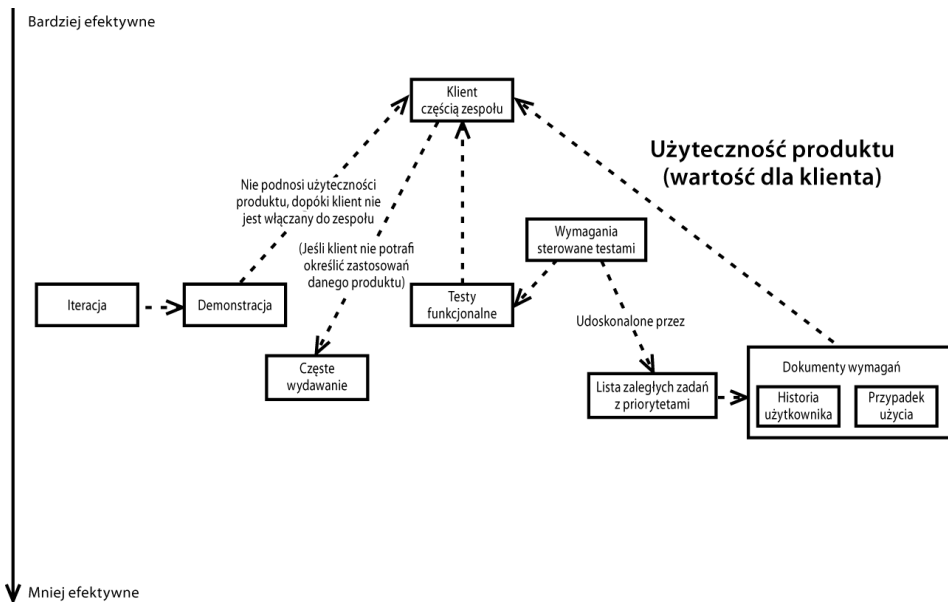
Bardziej efektywne

Klient częścią zespołu

Użyteczność produktu (wartość dla klienta)

Nie podnosi użyteczności produktu, dopóki klient nie jest włączany do zespołu

(Jeśli klient nie potrafi określić zastosowań danego produktu)

Wymagania sterowane testami

Iteracja

Demonstracja

Testy funkcjonalne

Udoskonalone przez

Częste wydawanie

Lista zaległych zadań z priorytetami

Dokumenty wymagań

Historia użytkownika

Przypadek użycia

Mniej efektywne